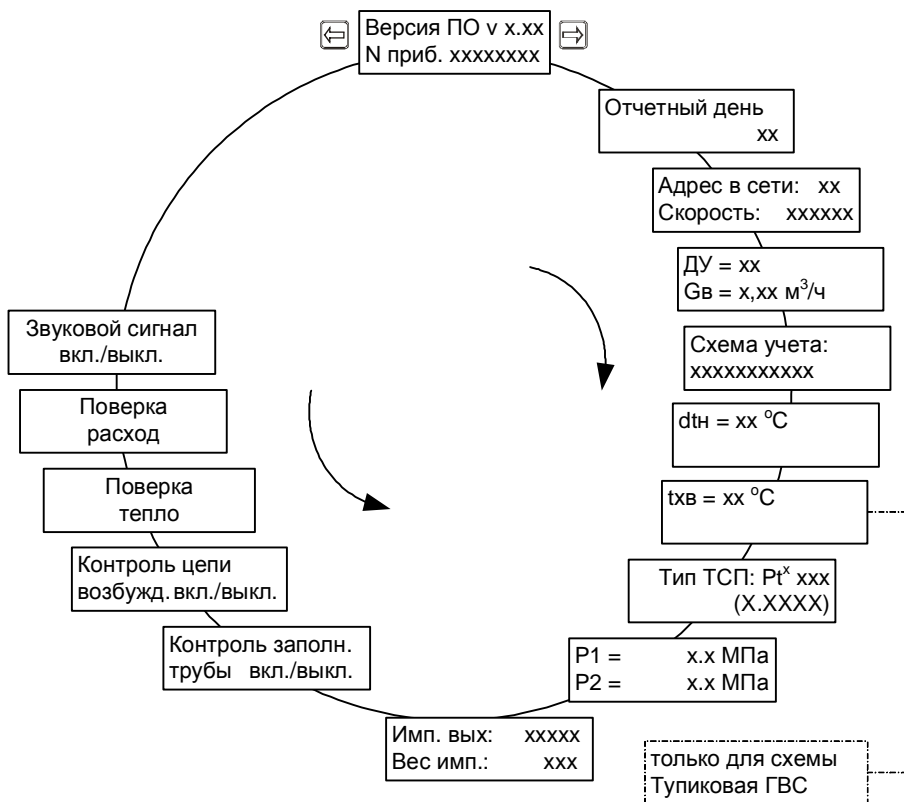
Версия ПО v x.xx
N приб. xxxxxxxx

Отчетный день
xx

Адрес в сети: xx
Скорость: xxxxxx

ДУ = xx
Gв = x,xx м$^3$/ч

Схема учета:
xxxxxxxxxxx

dtн = xx $^o$C

tхв = xx $^o$C

Тип ТСП: Pt$^x$ xxx
(X.XXXX)

P1 = x.x МПа
P2 = x.x МПа

Имп. вых: xxxxx
Вес имп.: xxx

Контроль заполн.
трубы вкл./выкл.

Контроль цепи
возбужд. вкл./выкл.

Поверка
тепло

Поверка
расход

Звуковой сигнал
вкл./выкл.

только для схемы
Тупиковая ГВС